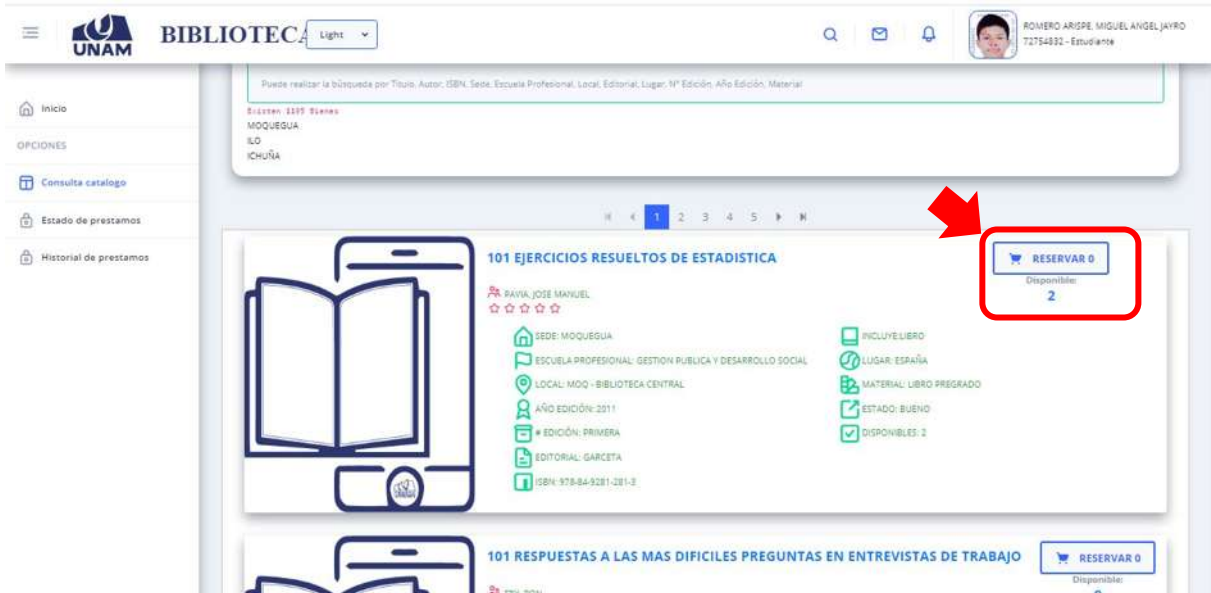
UNAM BIBLIOTECA Light

ROMERO ARISPE, MIGUEL ANGEL JAYRO
72754832 - Estudiante

Puede realizar la búsqueda por Titulo, Autor, ISBN, Sede, Escuela Profesional, Local, Editorial, Lugar, N° Edición, Año Edición, Material

Existen 1195 Bienes
MOQUEGUA
ILO
ICHUÑA

Inicio
OPCIONES
Consulta catalogo
Estado de prestamos
Historial de prestamos

1 2 3 4 5

101 EJERCICIOS RESUELTOS DE ESTADISTICA

RESERVAR 0
Disponible:
2

PAVIA, JOSE MANUEL

SEDE: MOQUEGUA
ESCUELA PROFESIONAL: GESTION PUBLICA Y DESARROLLO SOCIAL
LOCAL: MOQ - BIBLIOTECA CENTRAL
AÑO EDICIÓN: 2011
# EDICIÓN: PRIMERA
EDITORIAL: GARCETA
ISBN: 978-84-9281-281-3

INCLUYE:LIBRO
LUGAR: ESPAÑA
MATERIAL: LIBRO PREGRADO
ESTADO: BUENO
DISPONIBLES: 2

101 RESPUESTAS A LAS MAS DIFICILES PREGUNTAS EN ENTREVISTAS DE TRABAJO

RESERVAR 0
Disponible:
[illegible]